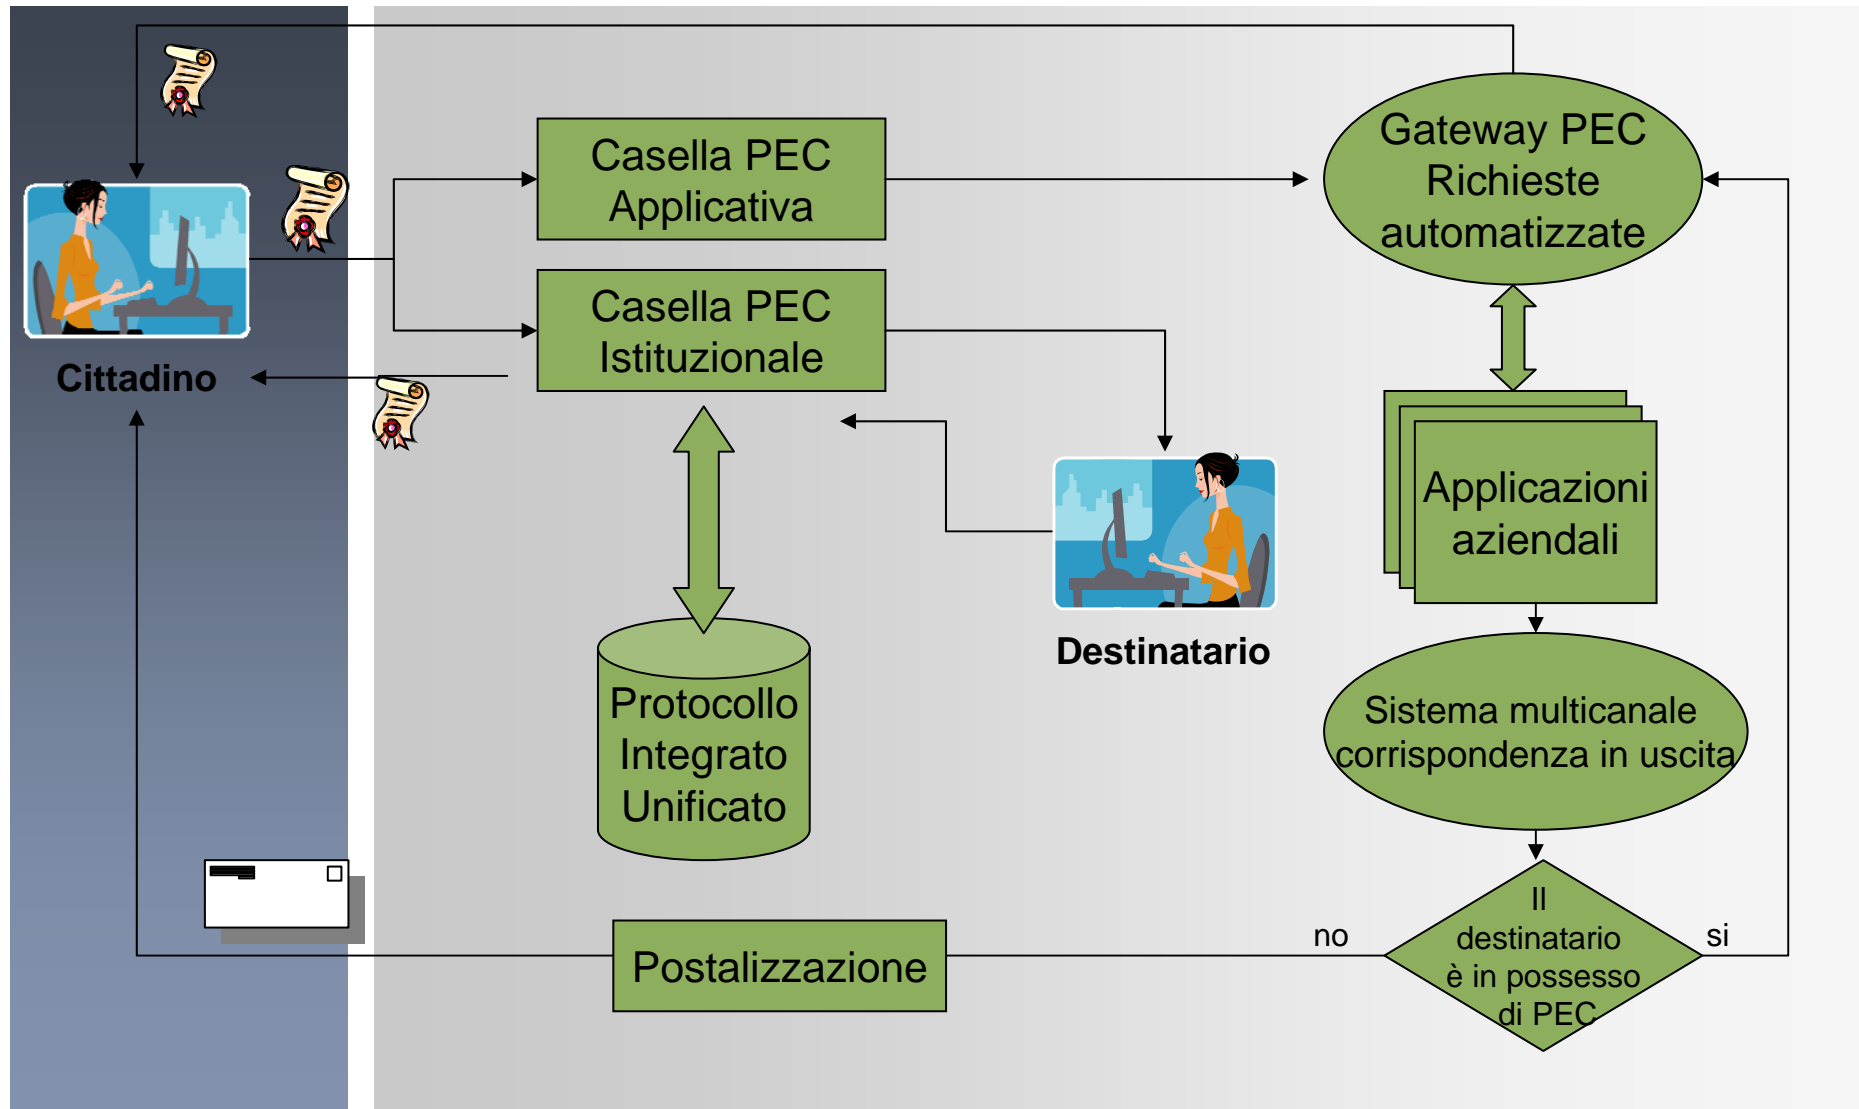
Casella PEC Applicativa

Casella PEC Istituzionale

Gateway PEC Richieste automatizzate

Cittadino

Applicazioni aziendali

Destinatario

Protocollo Integrato Unificato

Sistema multicanale corrispondenza in uscita

Il destinatario è in possesso di PEC

no

si

Postalizzazione